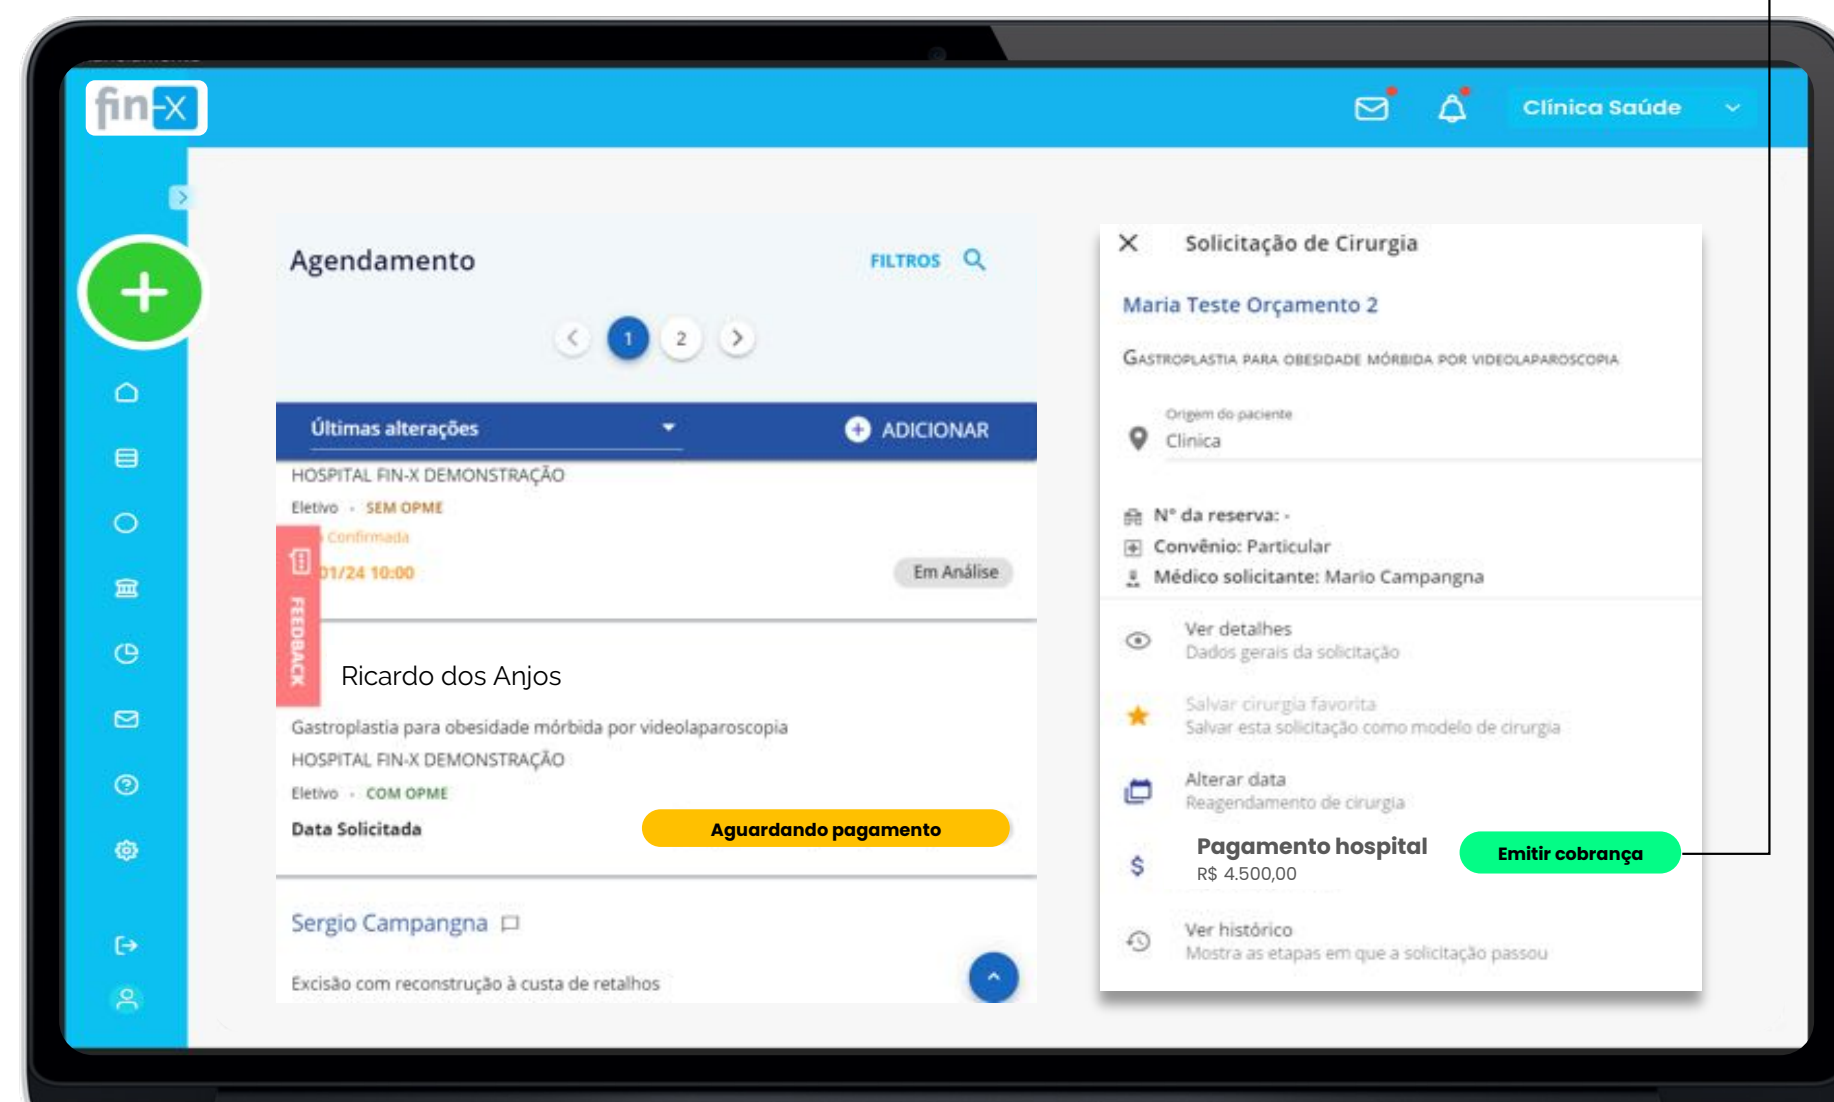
fin-X

Clínica Saúde

Agendamento

FILTROS

1 2

Últimas alterações

ADICIONAR

HOSPITAL FIN-X DEMONSTRAÇÃO

Eletivo · SEM OPME

Confirmada

01/24 10:00

Em Análise

FEEDBACK

Ricardo dos Anjos

Gastroplastia para obesidade mórbida por videolaparoscopia

HOSPITAL FIN-X DEMONSTRAÇÃO

Eletivo · COM OPME

Data Solicitada

Aguardando pagamento

Sergio Campangna

Excisão com reconstrução à custa de retalhos

Solicitação de Cirurgia

Maria Teste Orçamento 2

Gastroplastia para obesidade mórbida por videolaparoscopia

Origem do paciente

Clínica

Nº da reserva: -

Convênio: Particular

Médico solicitante: Mario Campangna

Ver detalhes
Dados gerais da solicitação

Salvar cirurgia favorita
Salvar esta solicitação como modelo de cirurgia

Alterar data
Reagendamento de cirurgia

Pagamento hospital
R$ 4.500,00

Emitir cobrança

Ver histórico
Mostra as etapas em que a solicitação passou